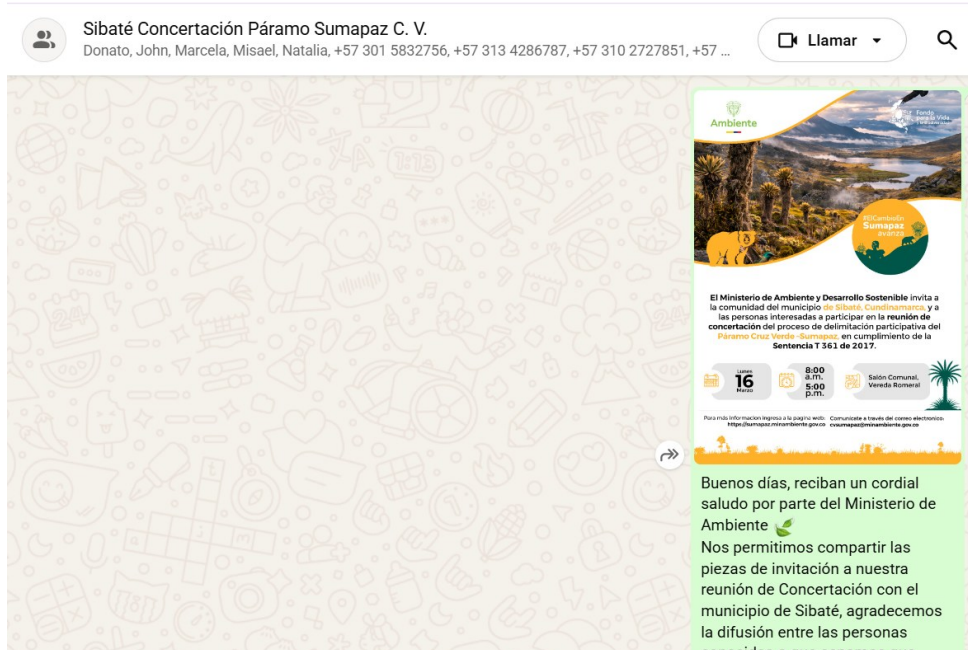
Sibaté Concertación Páramo Sumapaz C. V.
Donato, John, Marcela, Misael, Natalia, +57 301 5832756, +57 313 4286787, +57 310 2727851, +57 ...

Llamar

Ambiente

Fondo para la Vida

#ElCambioEn Sumapaz avanza

El Ministerio de Ambiente y Desarrollo Sostenible invita a la comunidad del municipio de Sibaté, Cundinamarca, y a las personas interesadas a participar en la reunión de concertación del proceso de delimitación participativa del Páramo Cruz Verde - Sumapaz, en cumplimiento de la Sentencia T 361 de 2017.

Lunes 16 Marzo

8:00 a.m. 5:00 p.m.

Salón Comunal, Vereda Romeral

Para más información ingresa a la página web: https://sumapaz.minambiente.gov.co

Comunícate a través del correo electrónico: cvsumapaz@minambiente.gov.co

Buenos días, reciban un cordial saludo por parte del Ministerio de Ambiente 🌿
Nos permitimos compartir las piezas de invitación a nuestra reunión de Concertación con el municipio de Sibaté, agradecemos la difusión entre las personas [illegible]